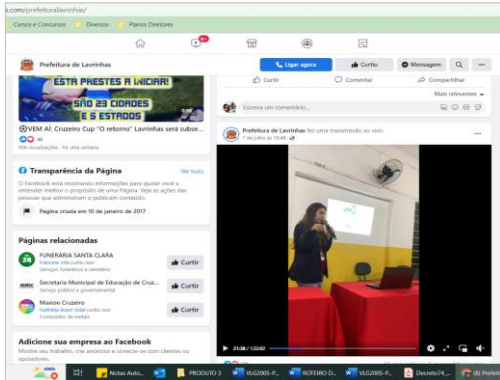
.com/prefeituralavrinhas/

Cursos e Concursos | Diversos | Planos Diretores

9+

Prefeitura de Lavrinhas

Ligar agora | Curtiu | Mensagem

ESTA PRESTES A INICIAR!
SÃO 23 CIDADES
E 5 ESTADOS

VEM AÍ: Cruzeiro Cup "O retorno" Lavrinhas será subse...

Curtir | Comentar | Compartilhar

Mais relevantes

Escreva um comentário...

Transparência da Página | Ver tudo

O Facebook está mostrando informações para ajudar você a entender melhor o propósito de uma Página. Veja as ações das pessoas que administram e publicam conteúdo.

Página criada em 10 de janeiro de 2017

Prefeitura de Lavrinhas fez uma transmissão ao vivo.
7 de julho às 19:48

Páginas relacionadas

FUNERÁRIA SANTA CLARA
Serviços funerários e cemitério
Curtir

Secretaria Municipal de Educação de Cruz...
Serviço público e governamental
Curtir

Maxion Cruzeiro
Fornecedor de metais
Curtir

Adicione sua empresa ao Facebook
Mostre seu trabalho, crie anúncios e conecte-se com clientes ou apoiadores.

21:38 / 1:32:02

Notas Auto... | PRODUTO 3 | VLG2005-P... | ROTEIRO D... | VLG2005-P... | Decreto74_... | (8) Prefeit